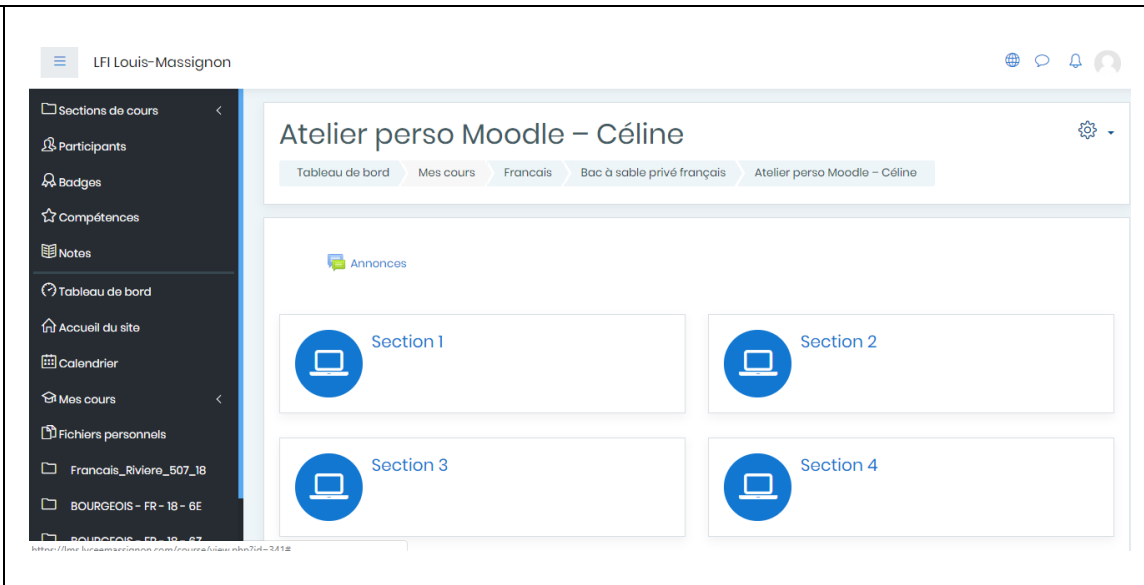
LFI Louis-Massignon

Sections de cours
Participants
Badges
Compétences
Notes
Tableau de bord
Accueil du site
Calendrier
Mes cours
Fichiers personnels
Francais_Riviere_507_18
BOURGEOIS - FR - 18 - 6E
BOURGEOIS - FR - 18 - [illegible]

https://lms.lyceemassignon.com/course/view.php?id=341#

Atelier perso Moodle – Céline

Tableau de bord | Mes cours | Francais | Bac à sable privé français | Atelier perso Moodle – Céline

Annonces

Section 1
Section 2
Section 3
Section 4